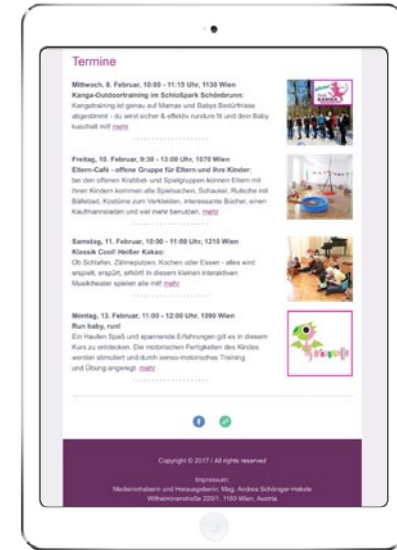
Termine

Mittwoch, 8. Februar, 10:00 - 11:15 Uhr, 1130 Wien
Kanga-Outdoortraining im Schloßpark Schönbrunn:
Kangatraining ist genau auf Mamas und Babys Bedürfnisse abgestimmt - du wirst sicher & effektiv rundum fit und dein Baby kuschelt mit! mehr

Freitag, 10. Februar, 9:30 - 13:00 Uhr, 1070 Wien
Eltern-Café - offene Gruppe für Eltern und ihre Kinder:
bei den offenen Krabbel- und Spielgruppen können Eltern mit ihren Kindern kommen alle Spielsachen, Schaukel, Rutsche mit Bällebad, Kostüme zum Verkleiden, interessante Bücher, einen Kaufmannsladen und viel mehr benutzen. mehr

Samstag, 11. Februar, 10:00 - 11:00 Uhr, 1210 Wien
Klassik Cool! Heißer Kakao:
Ob Schlafen, Zähneputzen, Kochen oder Essen - alles wird erspielt, erspürt, erhört! In diesem kleinen interaktiven Musiktheater spielen alle mit! mehr

Montag, 13. Februar, 11:00 - 12:00 Uhr, 1090 Wien
Run baby, run!
Ein Haufen Spaß und spannende Erfahrungen gilt es in diesem Kurs zu entdecken. Die motorischen Fertigkeiten des Kindes werden stimuliert und durch senso-motorisches Training und Übung angeregt. mehr

Copyright © 2017 / All rights reserved

Impressum:
Medieninhaberin und Herausgeberin: Mag. Andrea Schöniger-Hekele
Wilhelminenstraße 220/1, 1160 Wien, Austria